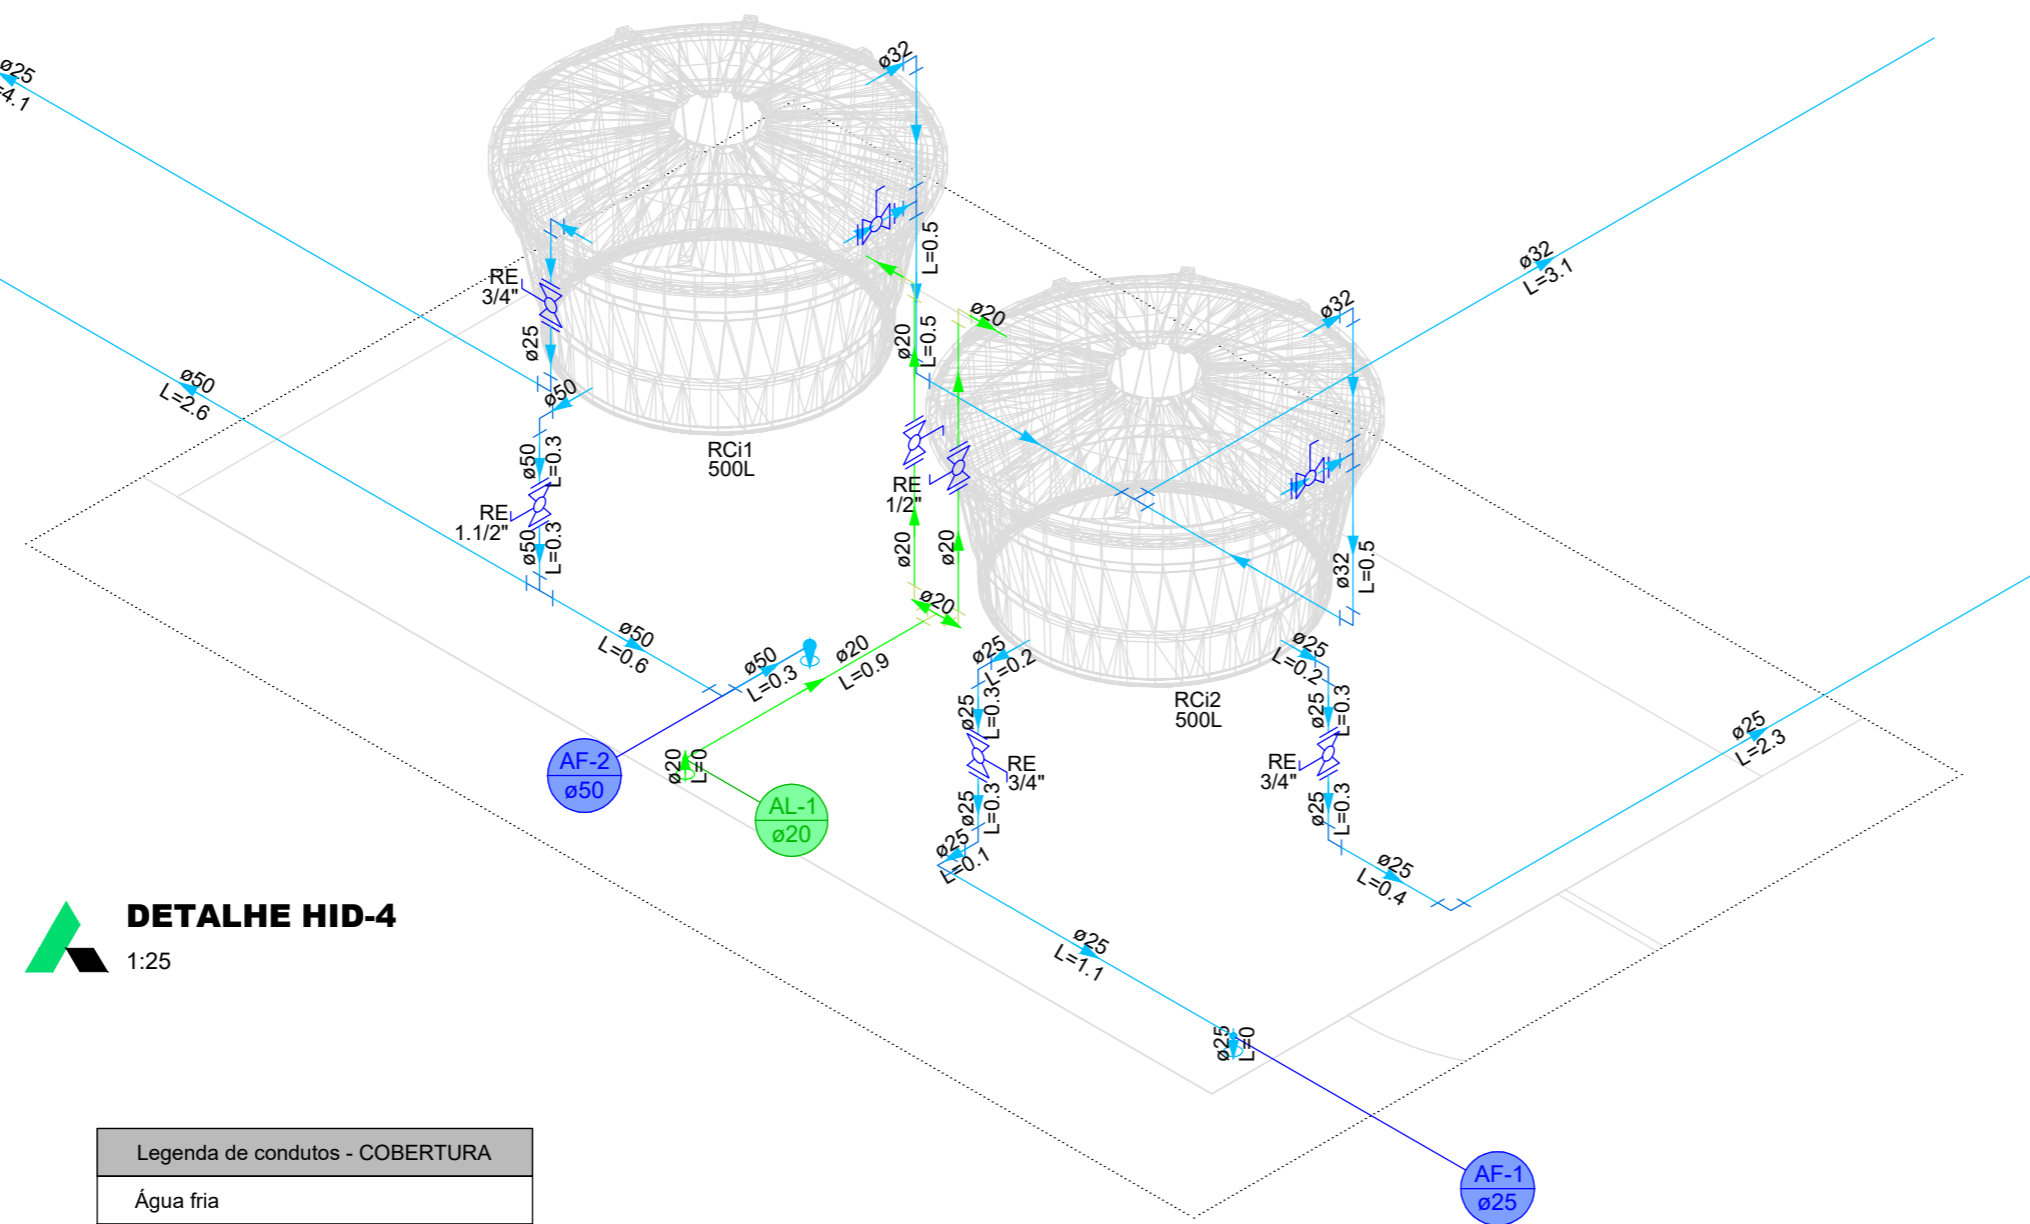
ø25
L=4.1

ø32

L=0.5

ø32
L=3.1

RE
3/4"

ø25

ø50
L=2.6

ø50

ø50
L=0.3

RE
1.1/2"

ø50
L=0.3

RCi1
500L

ø20
L=0.5

ø20

ø32

RE
1/2"

ø20

ø20

ø20

ø32
L=0.5

ø50
L=0.6

ø50
L=0.3

ø20
L=0.9

ø25
L=0.2

ø25
L=0.3

RE
3/4"

ø25
L=0.3

ø25
L=0.1

ø25
L=0.2

RCi2
500L

ø25
L=0.3

RE
3/4"

ø25
L=0.3

ø25
L=0.4

ø25
L=2.3

AF-2
ø50

ø20
L=0

AL-1
ø20

DETALHE HID-4
1:25

ø25
L=1.1

ø25
L=0

AF-1
ø25

| Legenda de condutos - COBERTURA |
|---|
| Água fria |